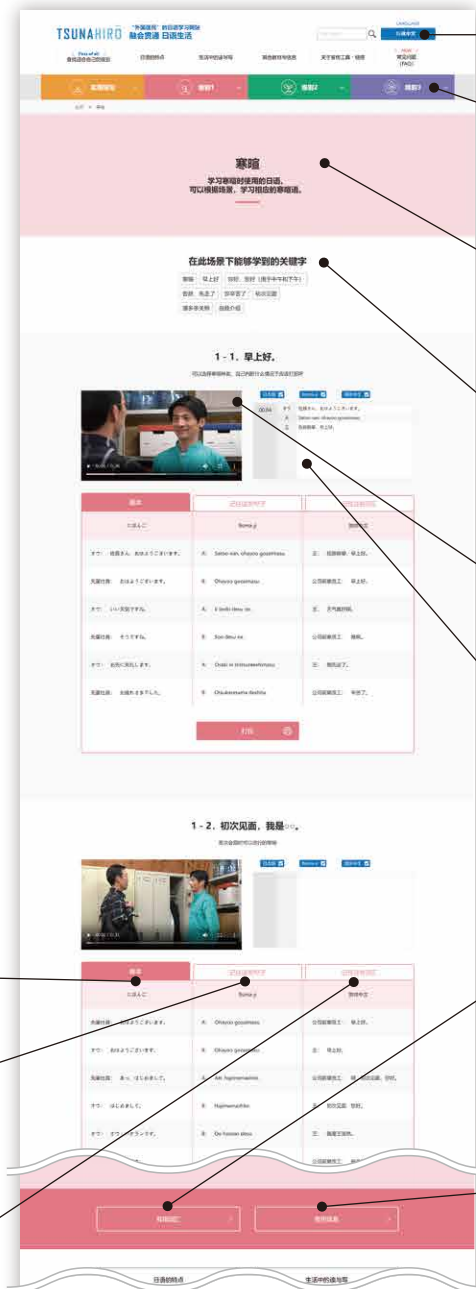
TSUNAHIRO "外国居民"的日语学习网站 融合资通 日语生活

LANGUAGE

Q

First of all 查阅这些自己的阶段

日语的特点

生活中的语与句

寒暄

学习寒暄时使用的日语。可以根据场景，学习相应的寒暄语。

在此场景下能够学到的关键字

早上好

1－1．早上好。

日本語

ローマ字

简体中文

基本

打印

1－2．初次见面，我是○○。

日本語

ローマ字

简体中文

基本

にほんご

Romaji

简体中文

Ohayou gozaimasu.

Hajimemashite.

日语的特点

生活中的语与句